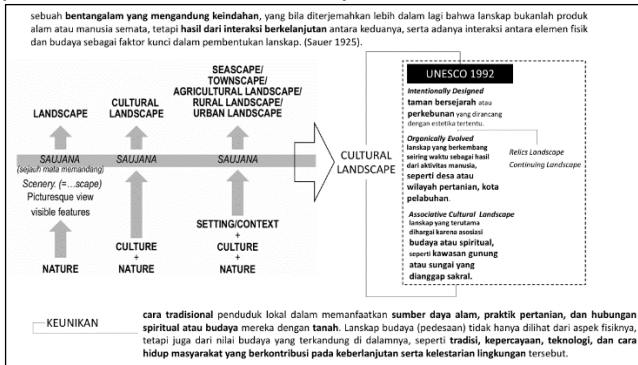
sebuah **bentangalam yang mengandung keindahan**, yang bila diterjemahkan lebih dalam lagi bahwa lanskap bukanlah produk alam atau manusia semata, tetapi **hasil dari interaksi berkelanjutan** antara keduanya, serta adanya interaksi antara elemen fisik dan budaya sebagai faktor kunci dalam pembentukan lanskap. (Sauer 1925).

LANDSCAPE

CULTURAL LANDSCAPE

SEASCAPE/ TOWNSCAPE/ AGRICULTURAL LANDSCAPE/ RURAL LANDSCAPE/ URBAN LANDSCAPE

SAUJANA (sejauh mata memandang)

SAUJANA

SAUJANA

Scenery. (=...scape) Picturesque view visible features

NATURE

CULTURE + NATURE

SETTING/CONTEXT + CULTURE + NATURE

CULTURAL LANDSCAPE

UNESCO 1992

*Intentionally Designed*
**taman bersejarah** atau **perkebunan** yang dirancang dengan estetika tertentu.

*Organically Evolved*
lanskap yang berkembang seiring waktu sebagai hasil dari aktivitas manusia, **seperti desa atau wilayah pertanian, kota pelabuhan.**

Relics Landscape
Continuing Landscape

*Associative Cultural Landscape*
lanskap yang terutama dihargai karena asosiasi **budaya atau spiritual**, seperti **kawasan gunung atau sungai yang dianggap sakral.**

KEUNIKAN

**cara tradisional** penduduk lokal dalam memanfaatkan **sumber daya alam, praktik pertanian, dan hubungan spiritual atau budaya** mereka dengan **tanah**. Lanskap budaya (pedesaan) tidak hanya dilihat dari aspek fisiknya, tetapi juga dari nilai budaya yang terkandung di dalamnya, seperti **tradisi, kepercayaan, teknologi, dan cara hidup masyarakat yang berkontribusi pada keberlanjutan serta kelestarian lingkungan** tersebut.